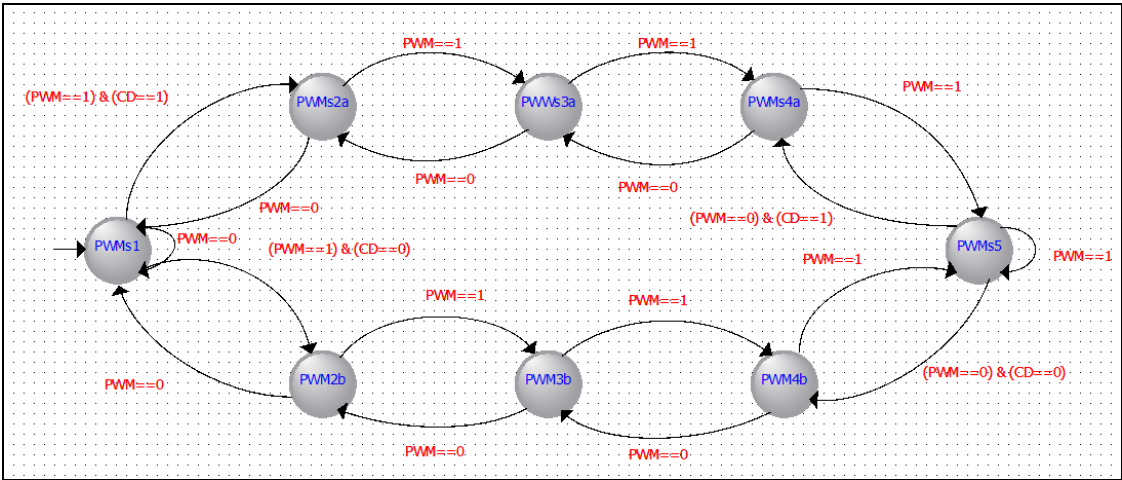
PWM==1

PWM==1

(PWM==1) & (CD==1)

PWMs2a

PWMs3a

PWMs4a

PWM==1

PWM==0

PWM==0

PWM==0

(PWM==0) & (CD==1)

PWMs1

PWM==0

(PWM==1) & (CD==0)

PWMs5

PWM==1

PWM==1

PWM==1

PWM==1

PWM==0

PWM2b

PWM3b

PWM4b

(PWM==0) & (CD==0)

PWM==0

PWM==0